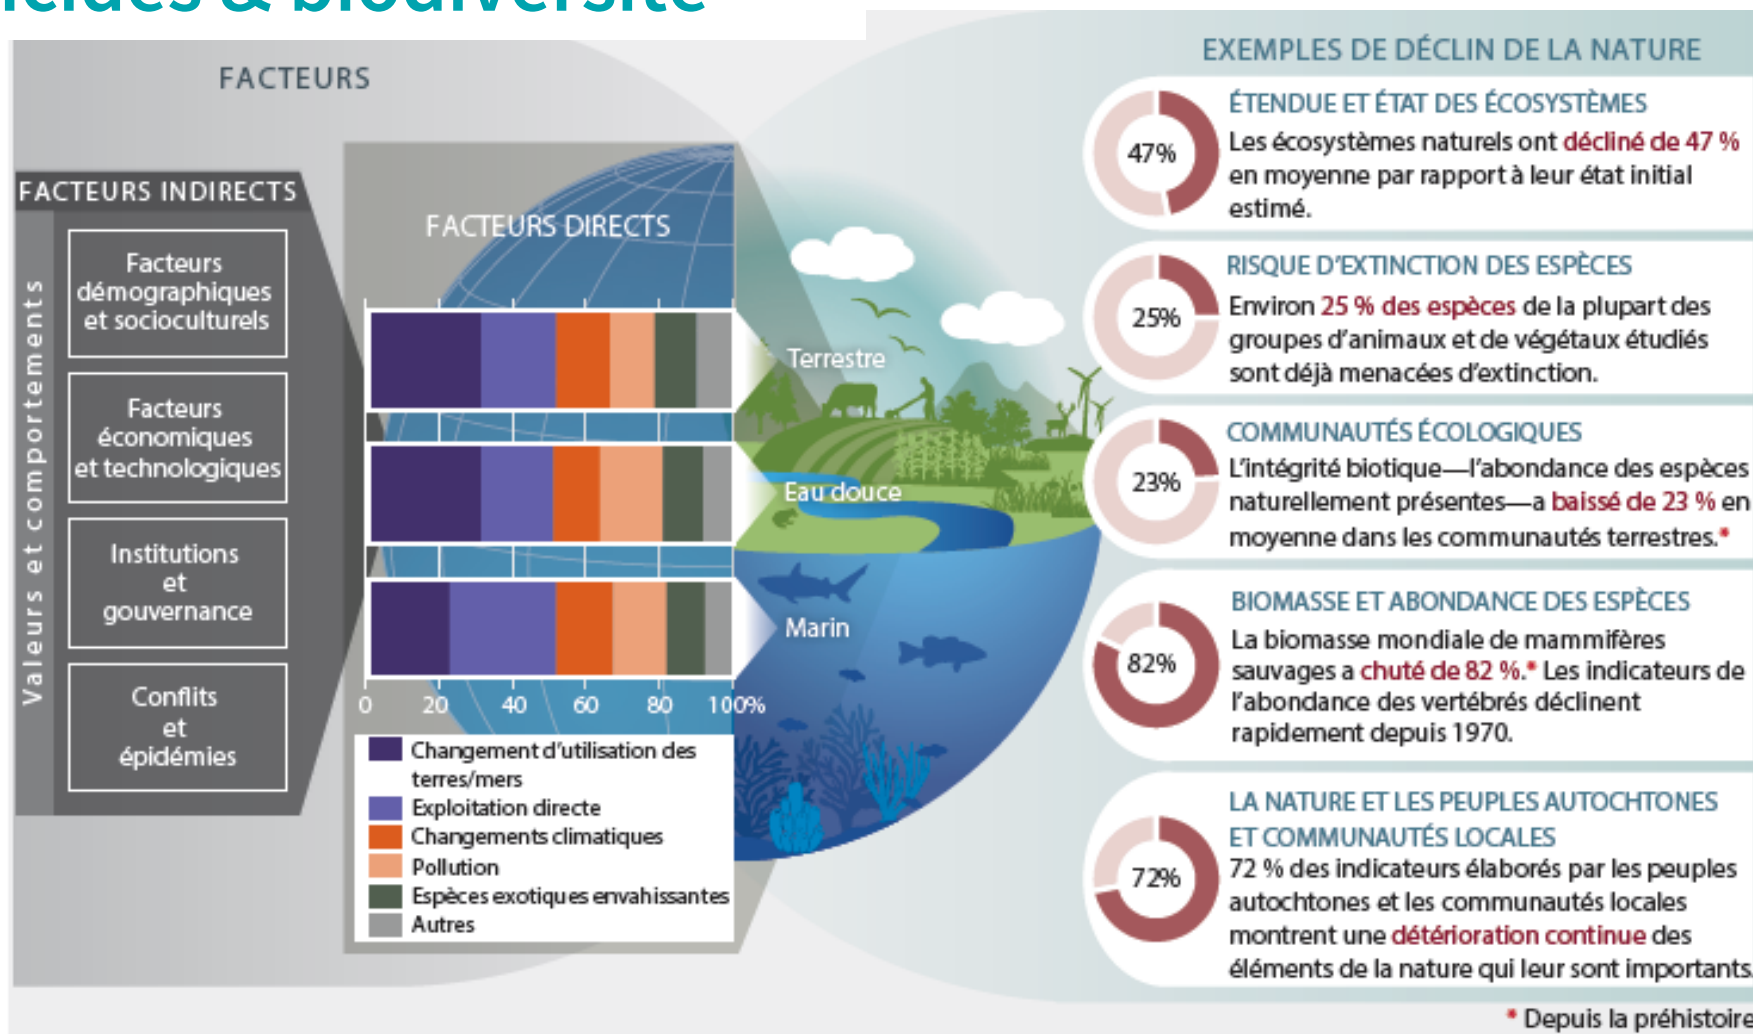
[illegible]

FACTEURS

FACTEURS INDIRECTS

Valeurs et comportements

Facteurs démographiques et socioculturels

Facteurs économiques et technologiques

Institutions et gouvernance

Conflits et épidémies

FACTEURS DIRECTS

Terrestre

Eau douce

Marin

0 20 40 60 80 100%

Changement d'utilisation des terres/mers
Exploitation directe
Changements climatiques
Pollution
Espèces exotiques envahissantes
Autres

EXEMPLES DE DÉCLIN DE LA NATURE

47%
ÉTENDUE ET ÉTAT DES ÉCOSYSTÈMES
Les écosystèmes naturels ont décliné de 47 % en moyenne par rapport à leur état initial estimé.

25%
RISQUE D'EXTINCTION DES ESPÈCES
Environ 25 % des espèces de la plupart des groupes d'animaux et de végétaux étudiés sont déjà menacées d'extinction.

23%
COMMUNAUTÉS ÉCOLOGIQUES
L'intégrité biotique—l'abondance des espèces naturellement présentes—a baissé de 23 % en moyenne dans les communautés terrestres.*

82%
BIOMASSE ET ABONDANCE DES ESPÈCES
La biomasse mondiale de mammifères sauvages a chuté de 82 %.* Les indicateurs de l'abondance des vertébrés déclinent rapidement depuis 1970.

72%
LA NATURE ET LES PEUPLES AUTOCHTONES ET COMMUNAUTÉS LOCALES
72 % des indicateurs élaborés par les peuples autochtones et les communautés locales montrent une détérioration continue des éléments de la nature qui leur sont importants.

* Depuis la préhistoire